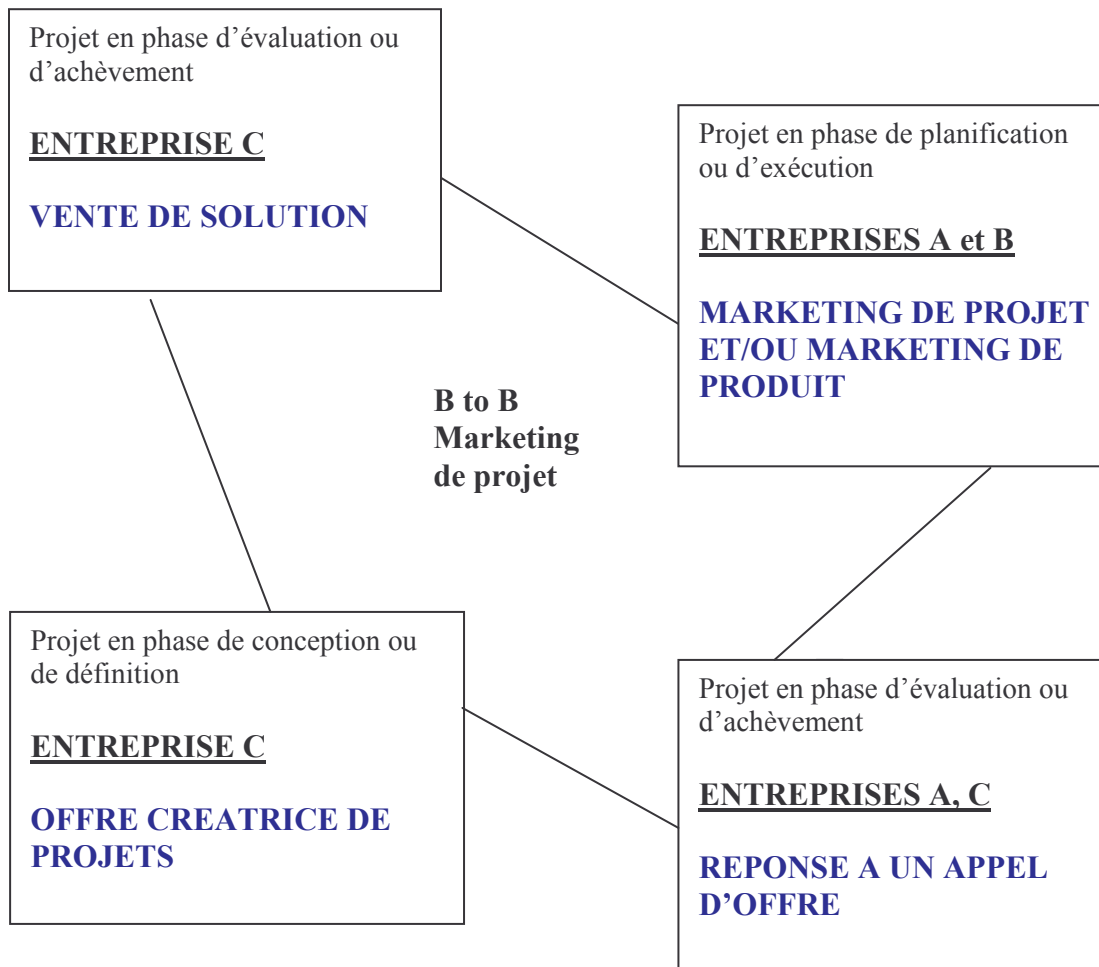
Projet en phase d’évaluation ou d’achèvement

ENTREPRISE C

VENTE DE SOLUTION

Projet en phase de planification ou d’exécution

ENTREPRISES A et B

MARKETING DE PROJET ET/OU MARKETING DE PRODUIT

B to B
Marketing
de projet

Projet en phase de conception ou de définition

ENTREPRISE C

OFFRE CREATRICE DE PROJETS

Projet en phase d’évaluation ou d’achèvement

ENTREPRISES A, C

REPONSE A UN APPEL D’OFFRE